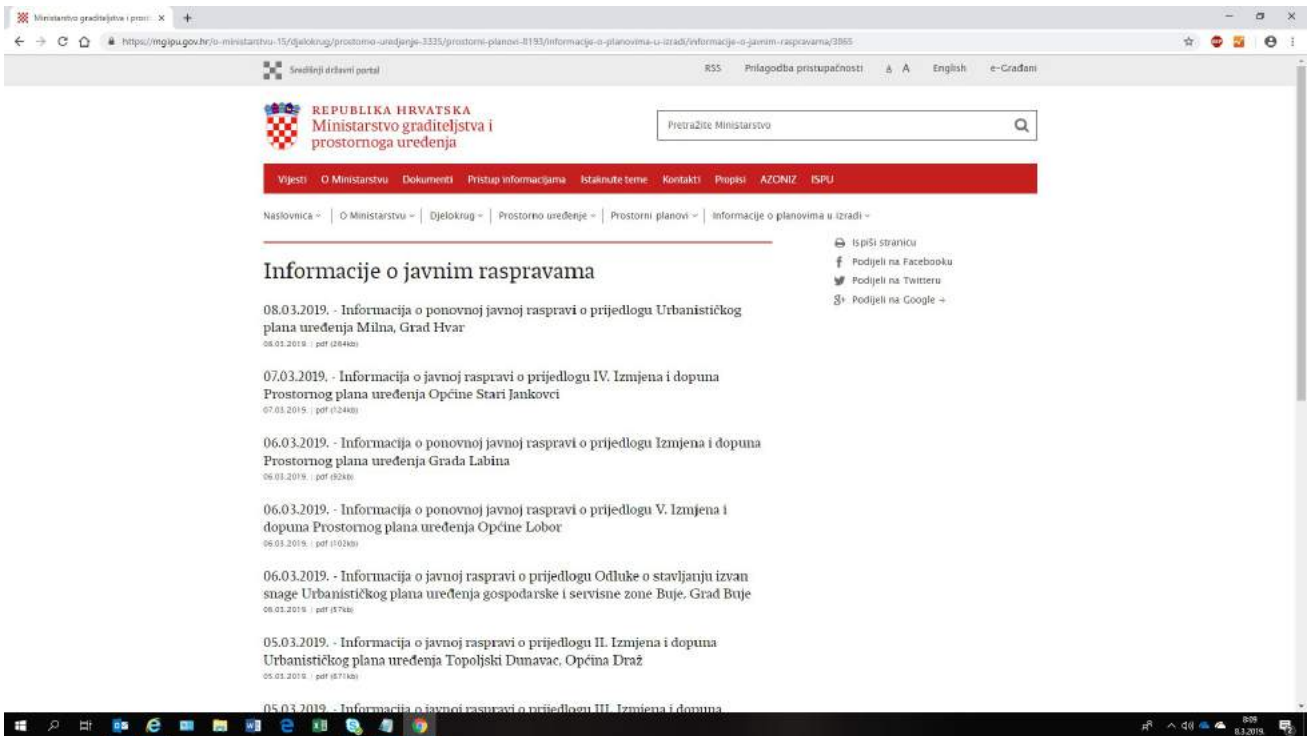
Ministarstvo graditeljstva i prost X +

https://mgipu.gov.hr/o-ministarstvu-15/djelokrug/prostorno-uredjenje-3335/prostorni-planovi-8193/informacije-o-planovima-u-izradi/informacije-o-javnim-raspravama/3865

Središnji državni portal

RSS Prilagodba pristupačnosti A A English e-Građani

REPUBLIKA HRVATSKA
Ministarstvo graditeljstva i prostornoga uređenja

Pretražite Ministarstvo

Vijesti O Ministarstvu Dokumenti Pristup informacijama Istaknute teme Kontakti Propisi AZONIZ ISPU

Naslovnica | O Ministarstvu | Djelokrug | Prostorno uređenje | Prostorni planovi | Informacije o planovima u izradi

Ispiši stranicu
Podijeli na Facebooku
Podijeli na Twitteru
Podijeli na Google +

Informacije o javnim raspravama

08.03.2019. - Informacija o ponovnoj javnoj raspravi o prijedlogu Urbanističkog plana uređenja Milna, Grad Hvar
08.03.2019. | pdf (264kb)

07.03.2019. - Informacija o javnoj raspravi o prijedlogu IV. Izmjena i dopuna Prostornog plana uređenja Općine Stari Jankovci
07.03.2019. | pdf (124kb)

06.03.2019. - Informacija o ponovnoj javnoj raspravi o prijedlogu Izmjena i dopuna Prostornog plana uređenja Grada Labina
06.03.2019. | pdf (92kb)

06.03.2019. - Informacija o ponovnoj javnoj raspravi o prijedlogu V. Izmjena i dopuna Prostornog plana uređenja Općine Lobor
06.03.2019. | pdf (102kb)

06.03.2019. - Informacija o javnoj raspravi o prijedlogu Odluke o stavljanju izvan snage Urbanističkog plana uređenja gospodarske i servisne zone Buje, Grad Buje
06.03.2019. | pdf (57kb)

05.03.2019. - Informacija o javnoj raspravi o prijedlogu II. Izmjena i dopuna Urbanističkog plana uređenja Topoljski Dunavac, Općina Draž
05.03.2019. | pdf (67kb)

05.03.2019. - Informacija o javnoj raspravi o prijedlogu III. Izmjena i dopuna

8:09
8.3.2019.